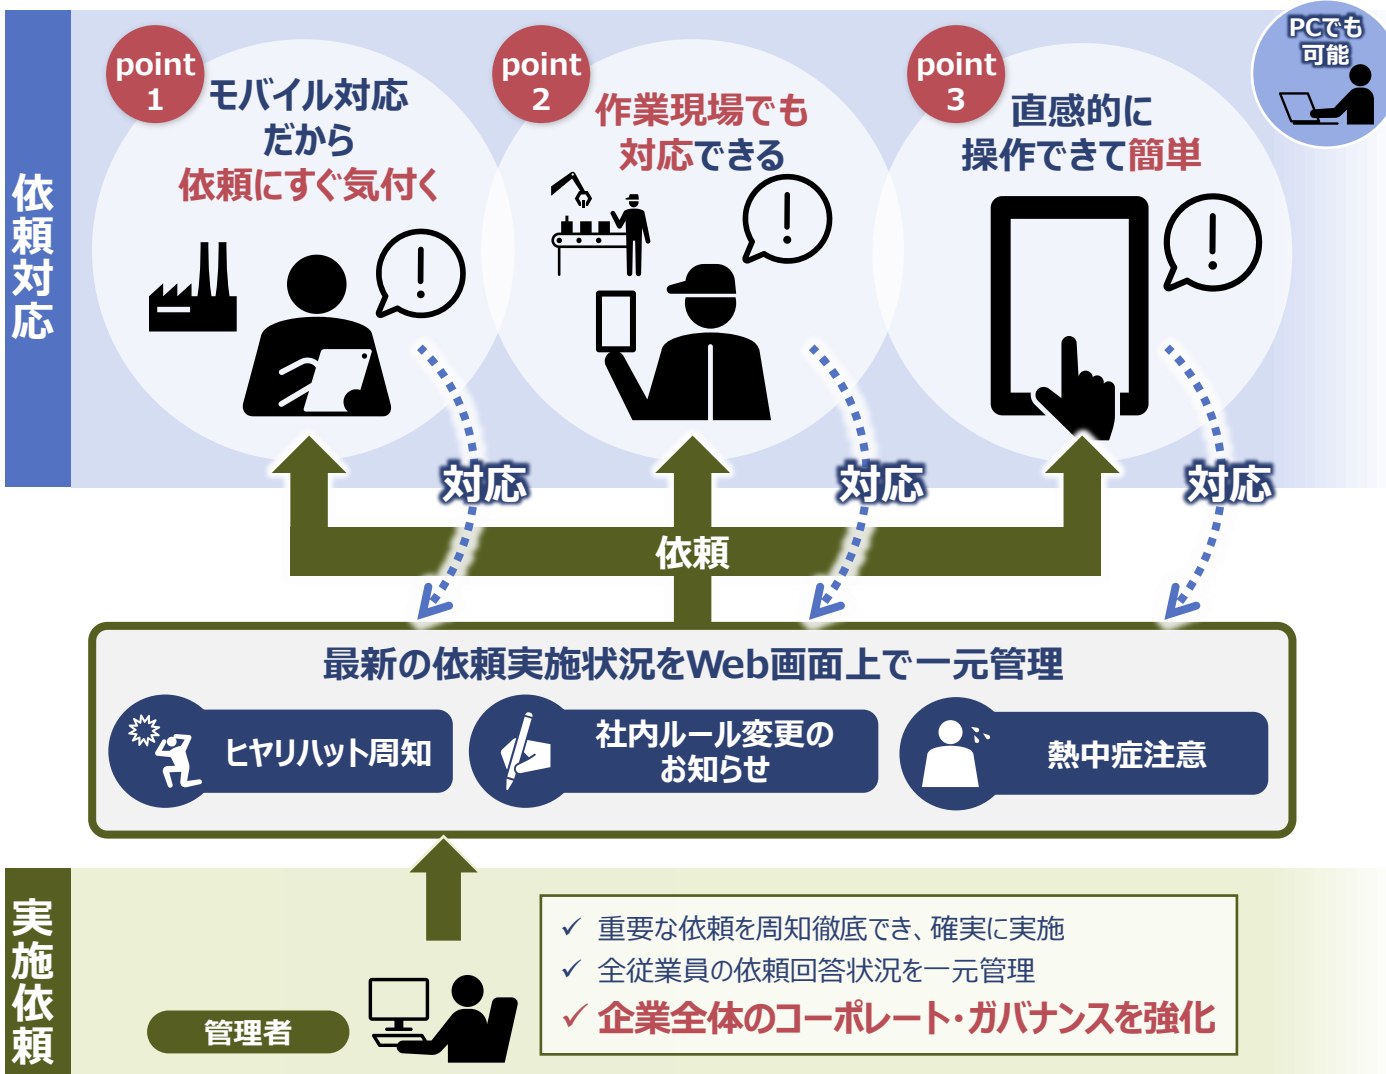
依頼対応

point 1
モバイル対応だから依頼にすぐ気付く

point 2
作業現場でも対応できる

point 3
直感的に操作できて簡単

PCでも可能

対応
対応
対応
依頼

最新の依頼実施状況をWeb画面上で一元管理

ヒヤリハット周知
社内ルール変更のお知らせ
熱中症注意

実施依頼

管理者

✓ 重要な依頼を周知徹底でき、確実に実施
✓ 全従業員の依頼回答状況を一元管理
✓ 企業全体のコーポレート・ガバナンスを強化